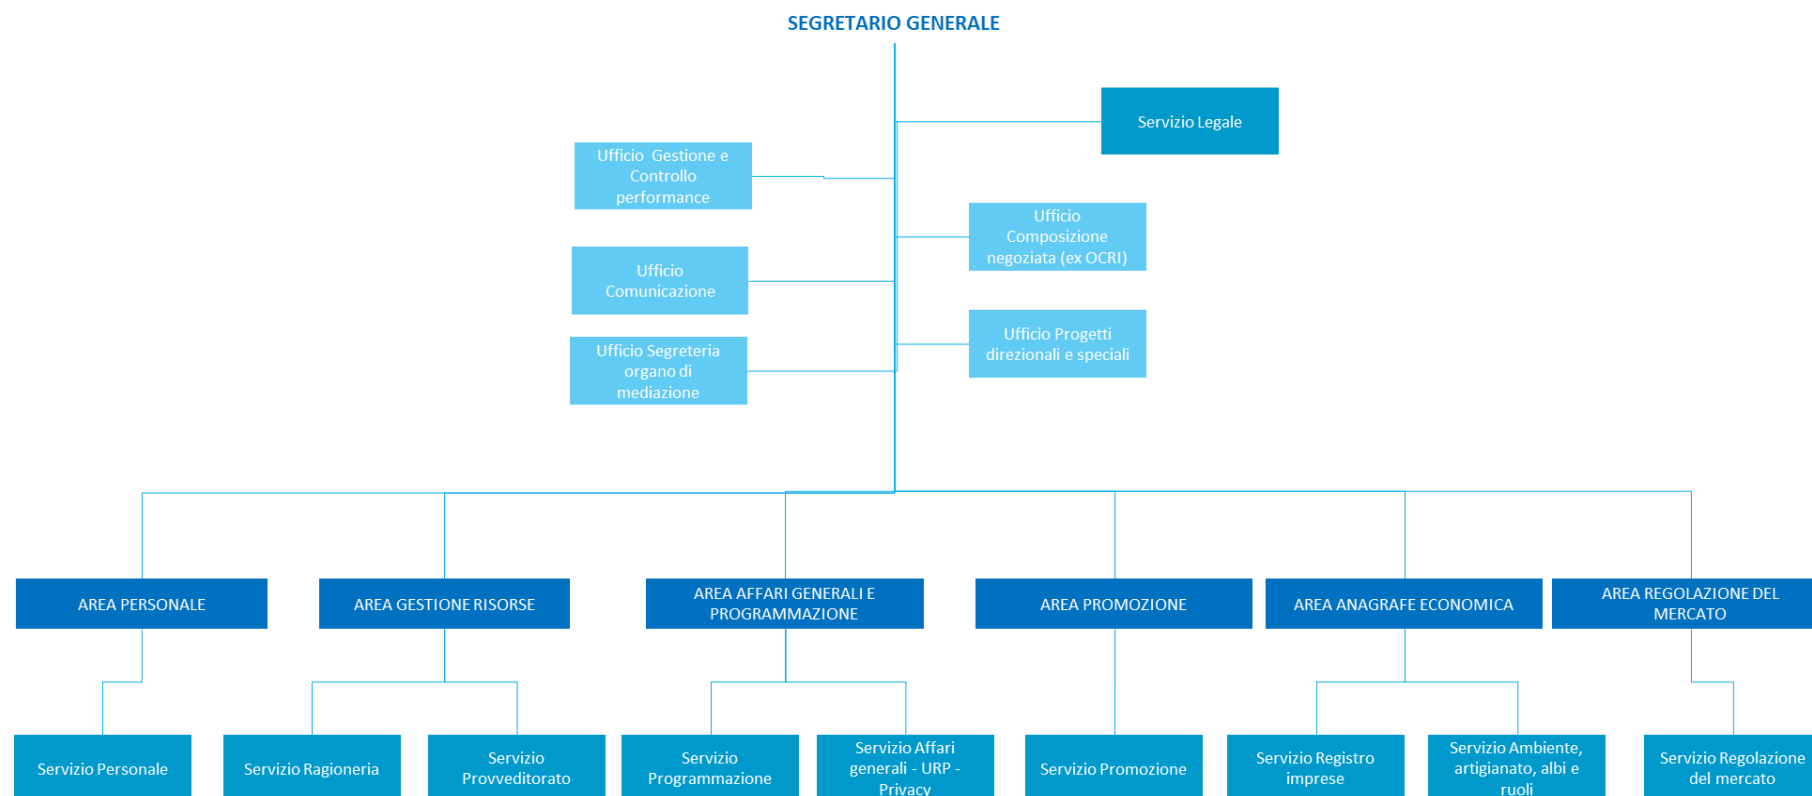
SEGRETARIO GENERALE

Servizio Legale

Ufficio Gestione e Controllo performance

Ufficio Composizione negoziata (ex OCRI)

Ufficio Comunicazione

Ufficio Progetti direzionali e speciali

Ufficio Segreteria organo di mediazione

AREA PERSONALE

AREA GESTIONE RISORSE

AREA AFFARI GENERALI E PROGRAMMAZIONE

AREA PROMOZIONE

AREA ANAGRAFE ECONOMICA

AREA REGOLAZIONE DEL MERCATO

Servizio Personale

Servizio Ragioneria

Servizio Provveditorato

Servizio Programmazione

Servizio Affari generali - URP - Privacy

Servizio Promozione

Servizio Registro imprese

Servizio Ambiente, artigianato, albi e ruoli

Servizio Regolazione del mercato